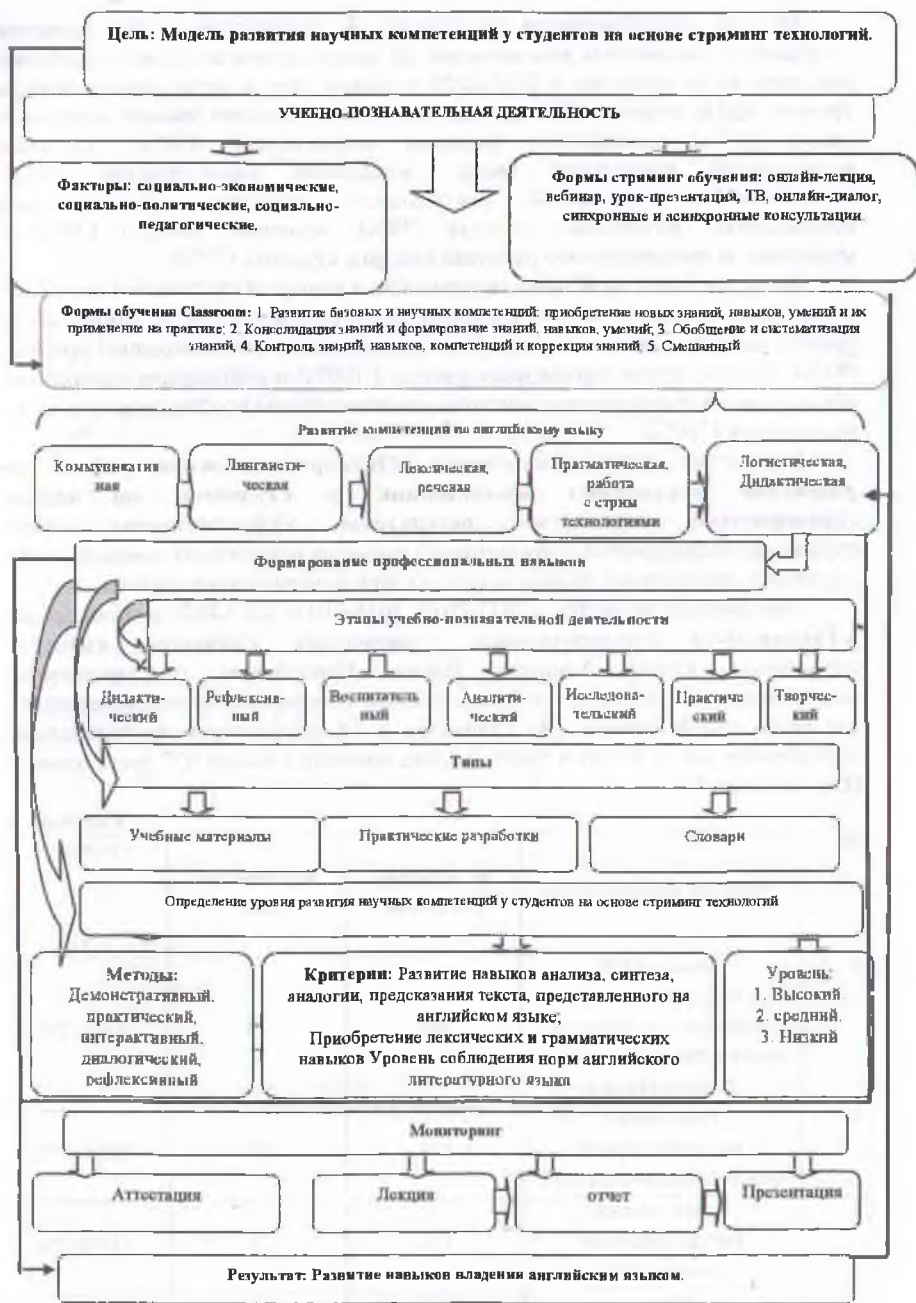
Цель: Модель развития научных компетенций у студентов на основе стриминг технологий.

УЧЕБНО-ПОЗНАВАТЕЛЬНАЯ ДЕЯТЕЛЬНОСТЬ

Факторы: социально-экономические, социально-политические, социально-педагогические.

Формы стриминг обучения: онлайн-лекция, вебинар, урок-презентация, ТВ, онлайн-диалог, синхронные и асинхронные консультации.

Формы обучения Classroom: 1. Развитие базовых и научных компетенций: приобретение новых знаний, навыков, умений и их применение на практике; 2. Консолидация знаний и формирование знаний, навыков, умений; 3. Обобщение и систематизация знаний; 4. Контроль знаний, навыков, компетенций и коррекция знаний; 5. Смешанный

Развитие компетенции по английскому языку

Коммуникативная

Лингвистическая

Лексическая, речевая

Прагматическая, работа с стрим технологиями

Логистическая, Дидактическая

Формирование профессиональных навыков

Этапы учебно-познавательной деятельности

Дидактический

Рефлексивный

Воспитательный

Аналитический

Исследовательский

Практический

Творческий

Типы

Учебные материалы

Практические разработки

Словари

Определение уровня развития научных компетенций у студентов на основе стриминг технологий

Методы: Демонстративный, практический, интерактивный, диалогический, рефлексивный

Критерии: Развитие навыков анализа, синтеза, аналогии, предсказания текста, представленного на английском языке; Приобретение лексических и грамматических навыков Уровень соблюдения норм английского литературного языка

Уровень:
1. Высокий.
2. средний.
3. Низкий

Мониторинг

Аттестация

Лекция

отчет

Презентация

Результат: Развитие навыков владении английским языком.